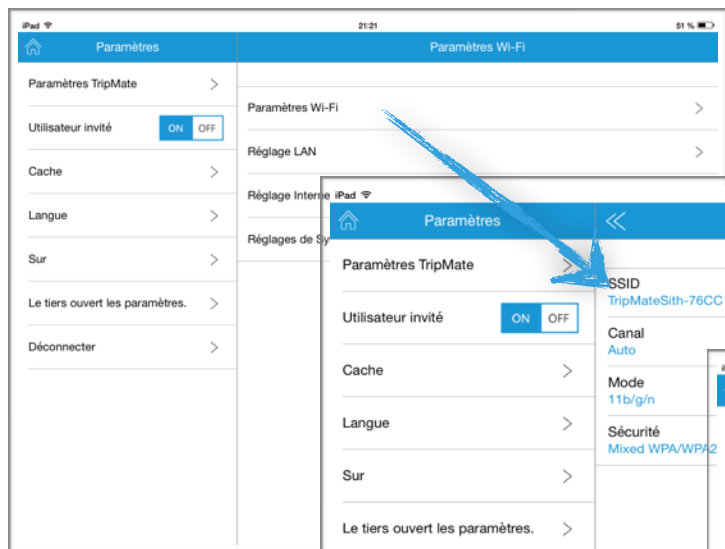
iPad

21:21

51 %

Paramètres

Paramètres Wi-Fi

Paramètres TripMate

Utilisateur invité

ON

OFF

Cache

Langue

Sur

Le tiers ouvert les paramètres.

Déconnecter

Paramètres Wi-Fi

Réglage LAN

Réglage Interne

Réglages de Sy

iPad

Paramètres

Paramètres TripMate

Utilisateur invité

ON

OFF

Cache

Langue

Sur

Le tiers ouvert les paramètres.

SSID
TripMateSith-76CC

Canal
Auto

Mode
11b/g/n

Sécurité
Mixed WPA/WPA2